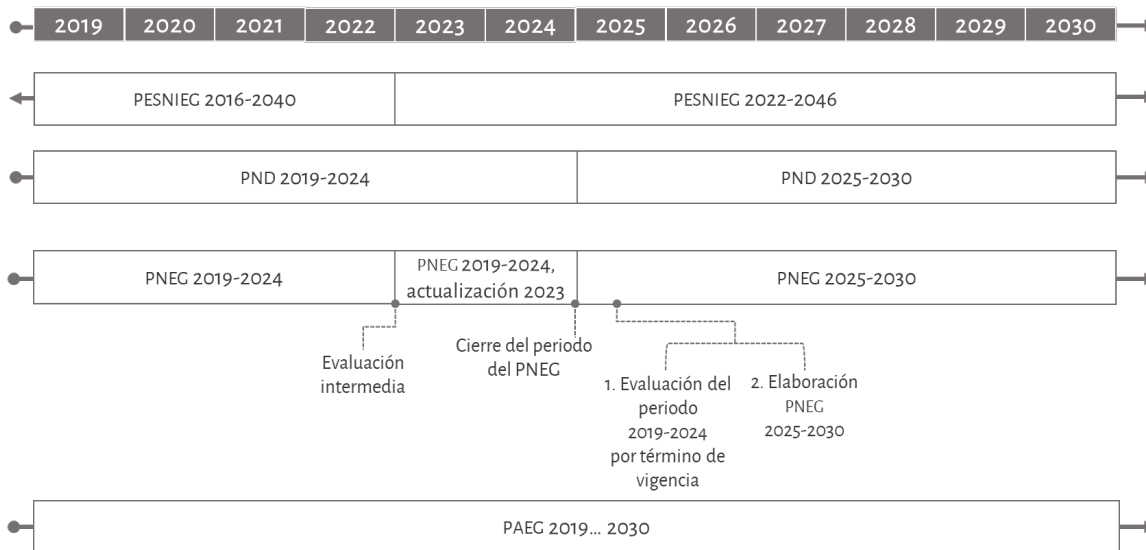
| 2019 | 2020 | 2021 | 2022 | 2023 | 2024 | 2025 | 2026 | 2027 | 2028 | 2029 | 2030 |
|---|---|---|---|---|---|---|---|---|---|---|---|

PESNIEG 2016-2040

PESNIEG 2022-2046

PND 2019-2024

PND 2025-2030

PNEG 2019-2024

PNEG 2019-2024, actualización 2023

PNEG 2025-2030

Evaluación intermedia

Cierre del periodo del PNEG

1. Evaluación del periodo 2019-2024 por término de vigencia

2. Elaboración PNEG 2025-2030

PAEG 2019... 2030